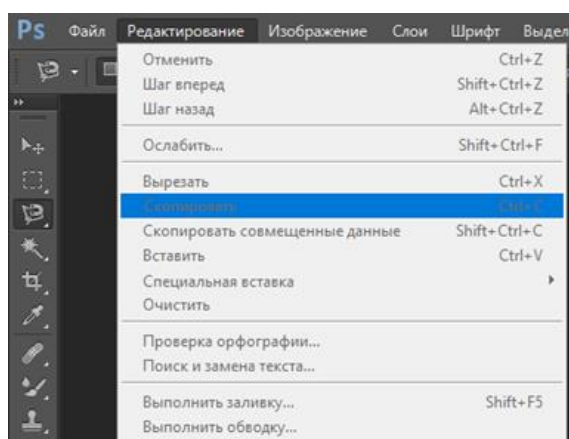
Ps Файл Редактирование Изображение Слои Шрифт Выдел

Отменить Ctrl+Z
Шаг вперед Shift+Ctrl+Z
Шаг назад Alt+Ctrl+Z

Ослабить... Shift+Ctrl+F

Вырезать Ctrl+X
Скопировать Ctrl+C
Скопировать совмещенные данные Shift+Ctrl+C
Вставить Ctrl+V
Специальная вставка
Очистить

Проверка орфографии...
Поиск и замена текста...

Выполнить заливку... Shift+F5
Выполнить обводку...